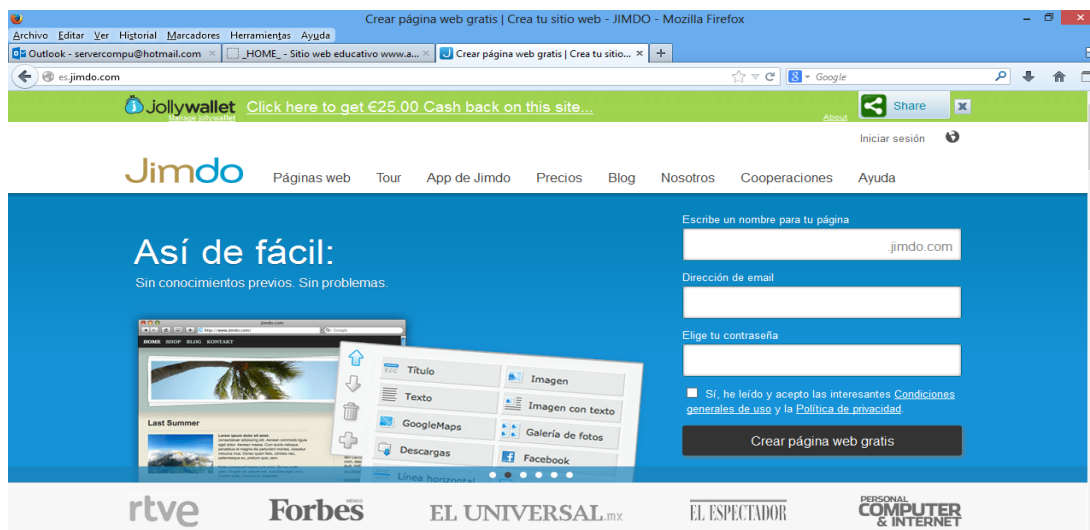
Crear página web gratis | Crea tu sitio web - JIMDO - Mozilla Firefox

Archivo Editar Ver Historial Marcadores Herramientas Ayuda

Outlook - servercompu@hotmail.com × | _HOME_ - Sitio web educativo www.a... × | Crear página web gratis | Crea tu sitio... × | +

es.jimdo.com

Google

Jollywallet Click here to get €25.00 Cash back on this site...
Manage jollywallet
About
Share

Iniciar sesión

Jimdo Páginas web Tour App de Jimdo Precios Blog Nosotros Cooperaciones Ayuda

Así de fácil:
Sin conocimientos previos. Sin problemas.

Jimdo.com
http://www.jimdo.com
HOME SHOP BLOG KONTAKT
Last Summer

Título
Imagen
Texto
Imagen con texto
GoogleMaps
Galería de fotos
Descargas
Facebook
Línea horizontal

Escribe un nombre para tu página
.jimdo.com
Dirección de email
Elige tu contraseña
Sí, he leído y acepto las interesantes Condiciones generales de uso y la Política de privacidad.
Crear página web gratis

rtve Forbes EL UNIVERSAL.mx EL ESPECTADOR PERSONAL COMPUTER & INTERNET